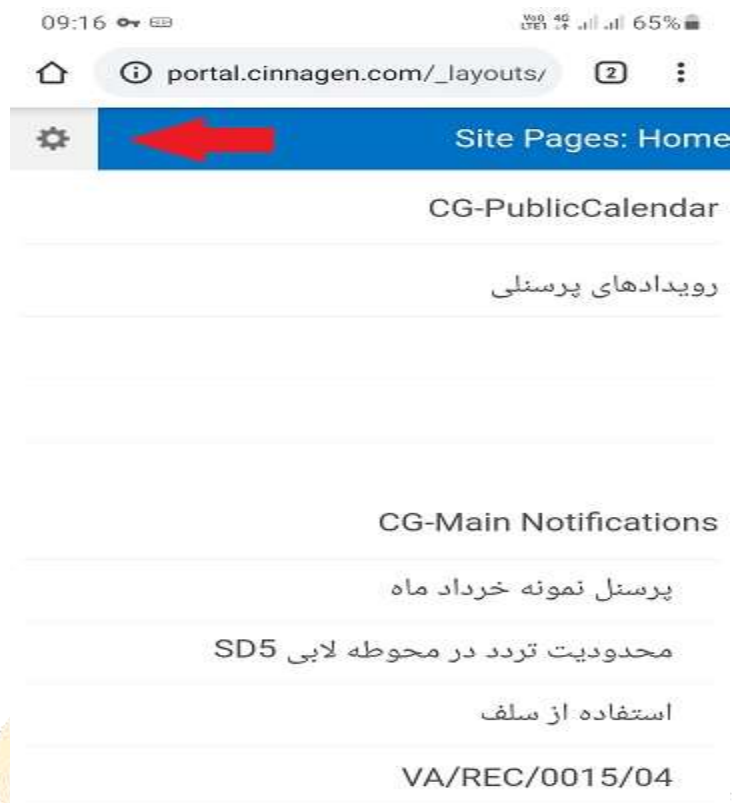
09:16
Vo) LTE1 4G 65%

portal.cinnagen.com/_layouts/

2

Site Pages: Home

CG-PublicCalendar

رویدادهای پرسنلی

CG-Main Notifications

پرسنل نمونه خرداد ماه

محدودیت تردد در محوطه لابی SD5

استفاده از سلف

VA/REC/0015/04